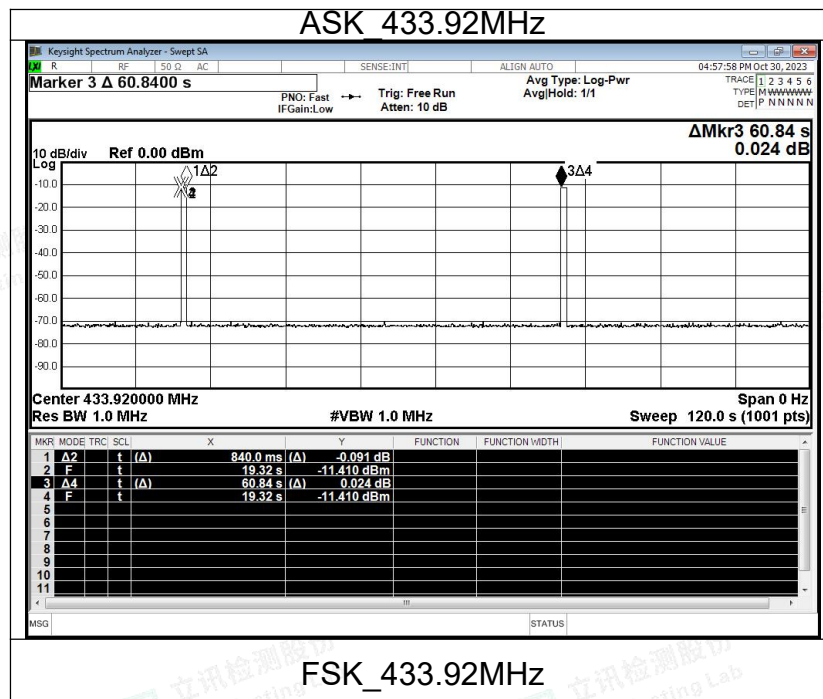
ASK_433.92MHz

Keysight Spectrum Analyzer - Swept SA

R RF 50 Ω AC SENSE:INT ALIGN AUTO 04:57:58 PM Oct 30, 2023

Marker 3 Δ 60.8400 s

PNO: Fast IFGain:Low Trig: Free Run Atten: 10 dB Avg Type: Log-Pwr Avg|Hold: 1/1

TRACE 1 2 3 4 5 6 TYPE M WWWWW DET P N N N N N

ΔMkr3 60.84 s 0.024 dB

10 dB/div Ref 0.00 dBm Log

1Δ2 3Δ4

-10.0 -20.0 -30.0 -40.0 -50.0 -60.0 -70.0 -80.0 -90.0

Center 433.920000 MHz Span 0 Hz
Res BW 1.0 MHz #VBW 1.0 MHz Sweep 120.0 s (1001 pts)

| MKR | MODE | TRC | SCL | X | | Y | FUNCTION | FUNCTION WIDTH | FUNCTION VALUE |
|---|---|---|---|---|---|---|---|---|---|
| 1 | Δ2 | t | (Δ) | 840.0 ms | (Δ) | -0.091 dB | | | |
| 2 | F | t | | 19.32 s | | -11.410 dBm | | | |
| 3 | Δ4 | t | (Δ) | 60.84 s | (Δ) | 0.024 dB | | | |
| 4 | F | t | | 19.32 s | | -11.410 dBm | | | |
| 5 | | | | | | | | | |
| 6 | | | | | | | | | |
| 7 | | | | | | | | | |
| 8 | | | | | | | | | |
| 9 | | | | | | | | | |
| 10 | | | | | | | | | |
| 11 | | | | | | | | | |

MSG STATUS

FSK_433.92MHz